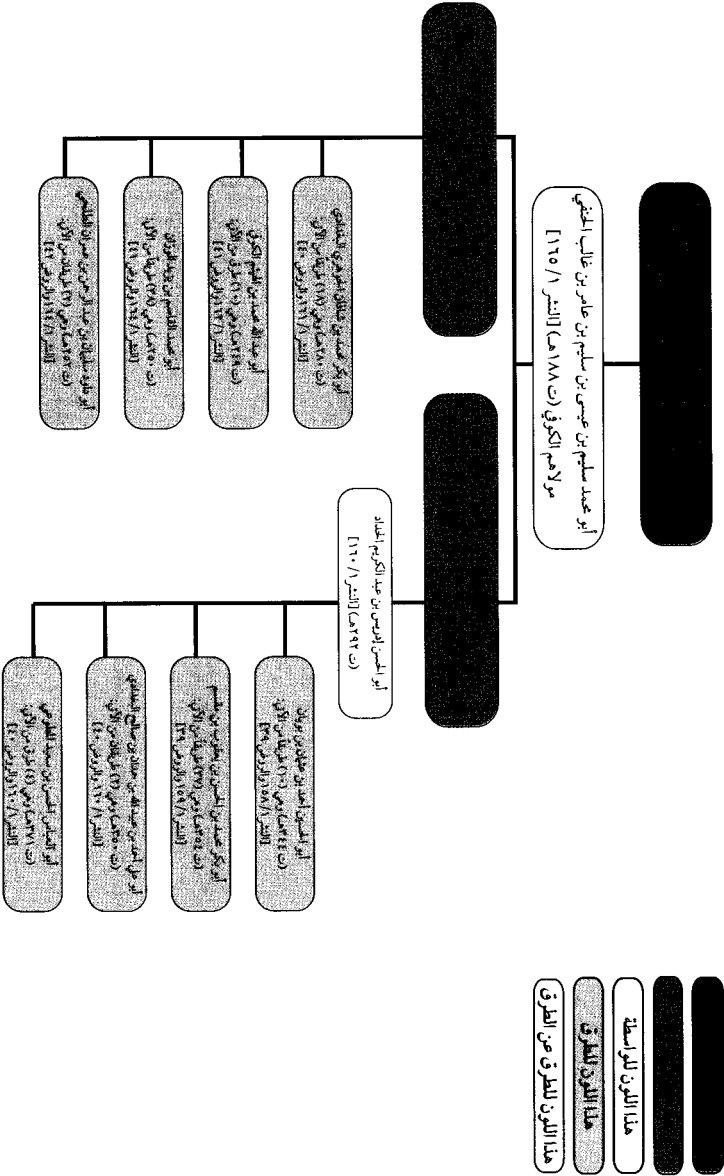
أبو عيسى سليم بن عيسى بن سليم بن عامر بن غالب الحنفي مولاهم الكوفي (ت ١٨٨هـ) [النشر ١/ ١٦٥]

أبو الحسن إدريس بن عبد الكريم الحداد (ت ٢٩٢هـ) [النشر ١/ ١٦٠]

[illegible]

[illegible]

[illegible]

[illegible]

أبو الحسن أحمد بن عثمان بن بويان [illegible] [النشر ١/ ١٦٠]

أبو بكر أحمد بن الحسن بن مقسم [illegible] [النشر ١/ ١٦١]

أبو علي الحسن بن عثمان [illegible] [النشر ١/ ١٦١]

أبو الحسن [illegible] [النشر ١/ ١٦٢]

هذا اللون للطرق عن الطرق

هذا اللون للطرق

هذا اللون للواسطة